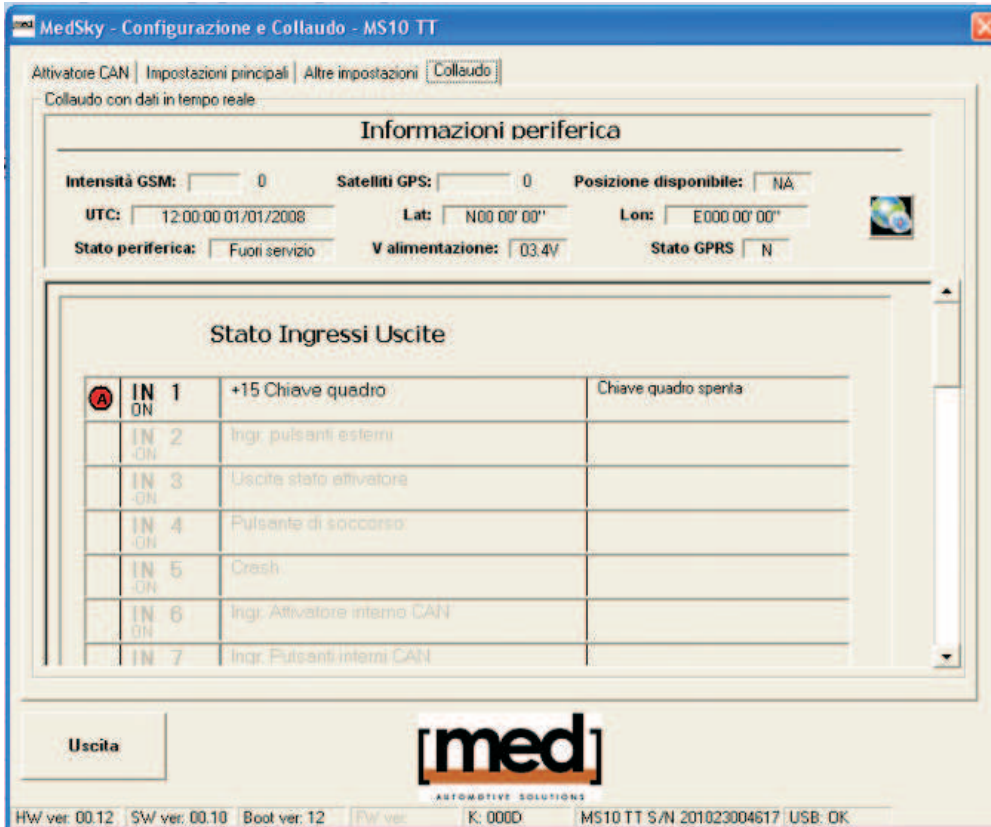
MedSky - Configurazione e Collaudo - MS10 TT

Attivatore CAN | Impostazioni principali | Altre impostazioni | Collaudo

Collaudo con dati in tempo reale

Informazioni periferica

Intensità GSM: 0
Satelliti GPS: 0
Posizione disponibile: NA
UTC: 12:00:00 01/01/2008
Lat: N00 00' 00''
Lon: E000 00' 00''
Stato periferica: Fuori servizio
V alimentazione: 03.4V
Stato GPRS N

Stato Ingressi Uscite

| | | | |
|---|---|---|---|
| A | IN 1 ON | +15 Chiave quadro | Chiave quadro spenta |
| | IN 2 -ON | Ingr. pulsanti esterni | |
| | IN 3 -ON | Uscite stato attivatore | |
| | IN 4 -ON | Pulsante di soccorso | |
| | IN 5 -ON | Crash | |
| | IN 6 ON | Ingr. Attivatore interno CAN | |
| | IN 7 | Ingr. Pulsanti interni CAN | |

Uscita

[med]
AUTOMOTIVE SOLUTIONS

HW ver: 00.12 | SW ver: 00.10 | Boot ver: 12 | FW ver: | K: 000D | MS10 TT S/N 201023004617 | USB: OK